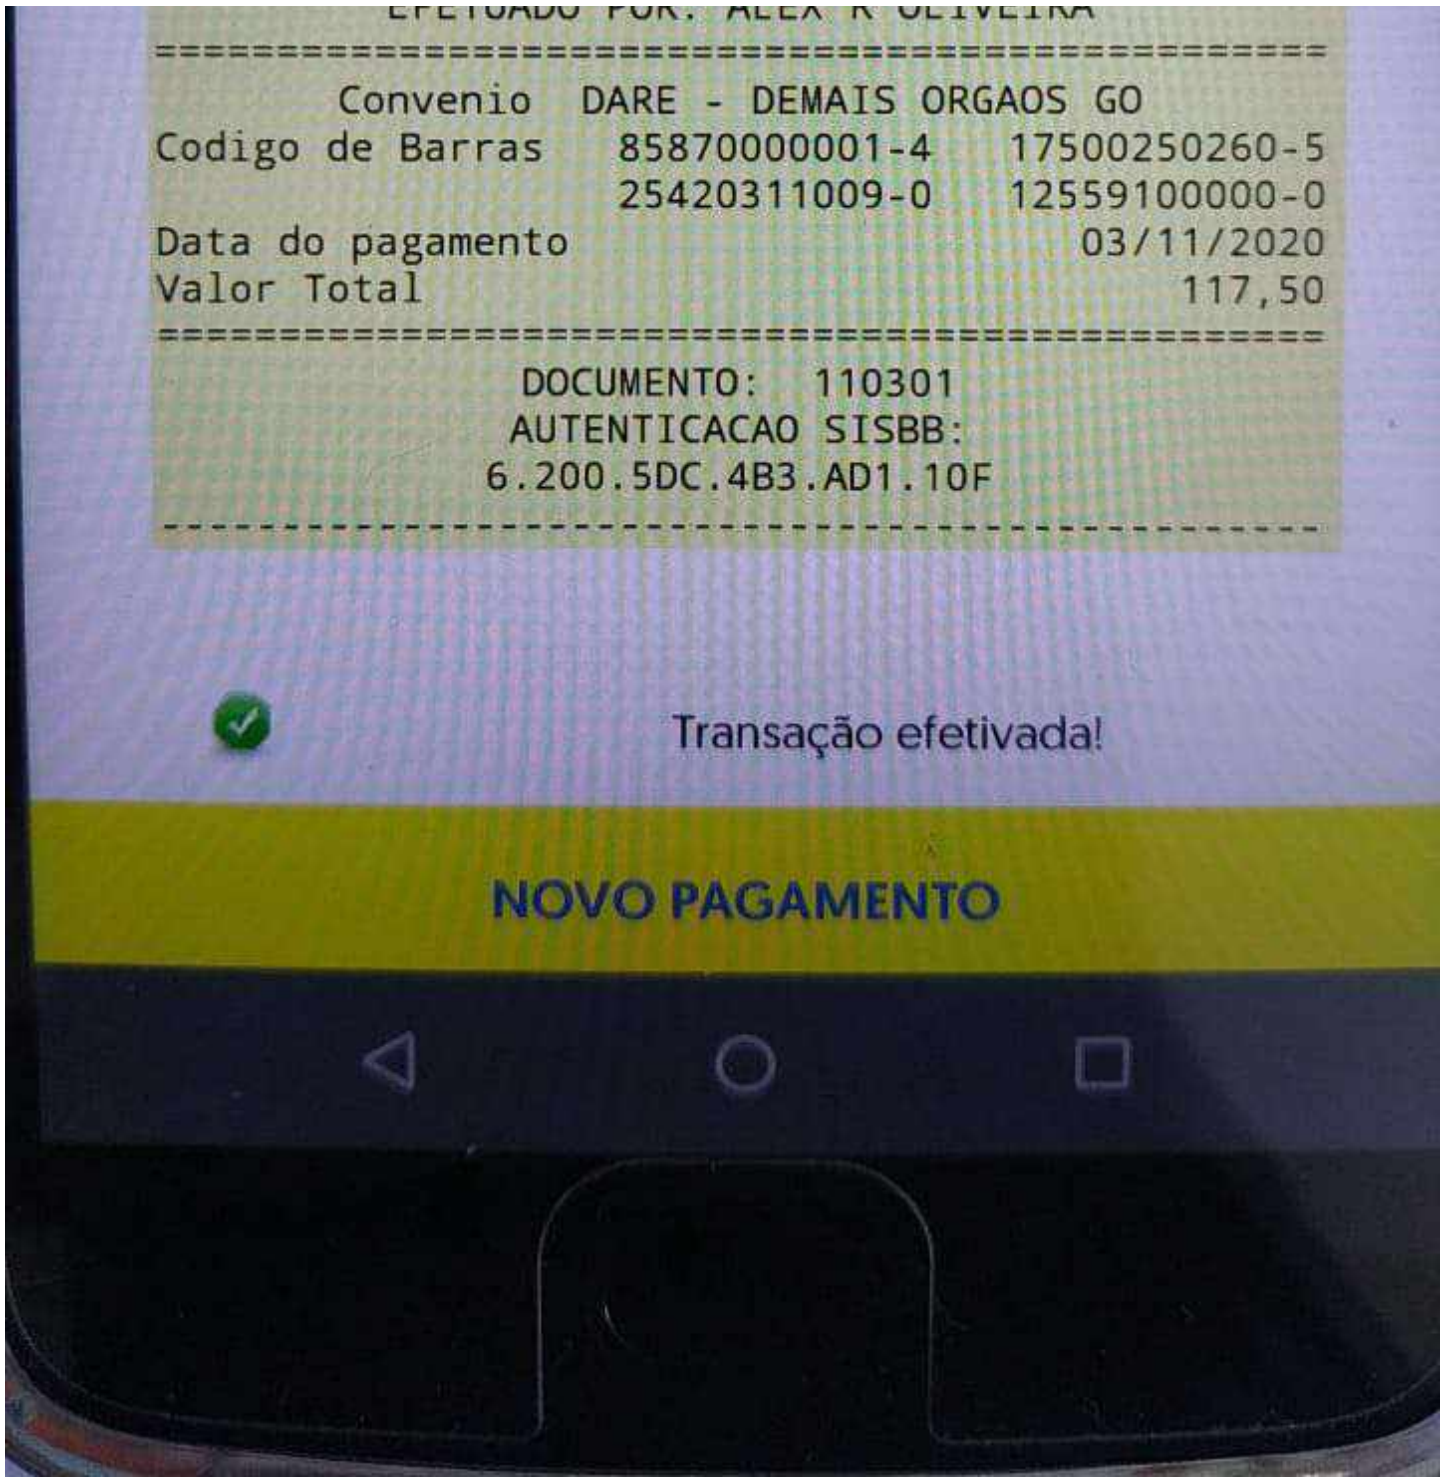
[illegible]
==================================================
Convenio DARE - DEMAIS ORGAOS GO
Codigo de Barras 85870000001-4 17500250260-5
25420311009-0 12559100000-0
Data do pagamento 03/11/2020
Valor Total 117,50
==================================================
DOCUMENTO: 110301
AUTENTICACAO SISBB:
6.200.5DC.4B3.AD1.10F
--------------------------------------------------

Transação efetivada!

NOVO PAGAMENTO